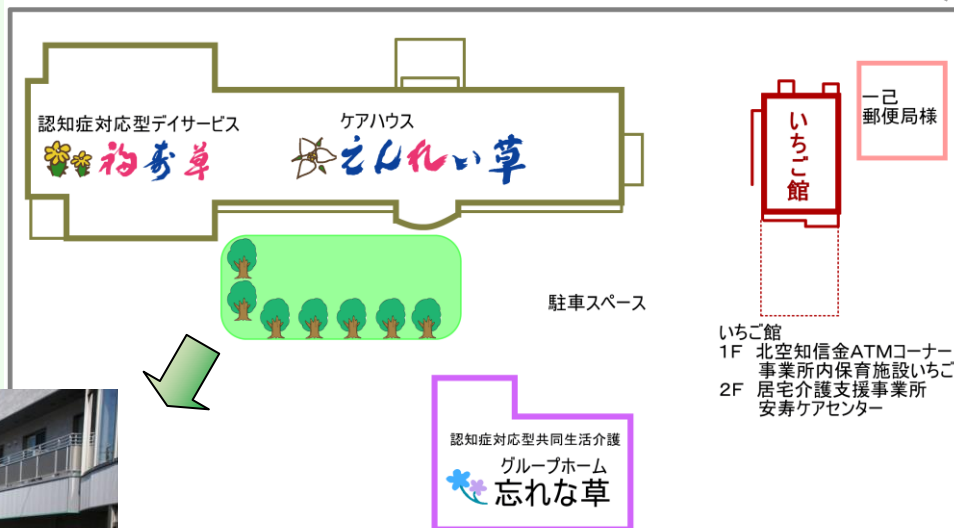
認知症対応型デイサービス
福寿草

ケアハウス
えんれい草

いちご館

一己
郵便局様

駐車スペース

いちご館
1F 北空知信金ATMコーナー
事業所内保育施設いちご
2F 居宅介護支援事業所
安寿ケアセンター

認知症対応型共同生活介護
グループホーム
忘れな草